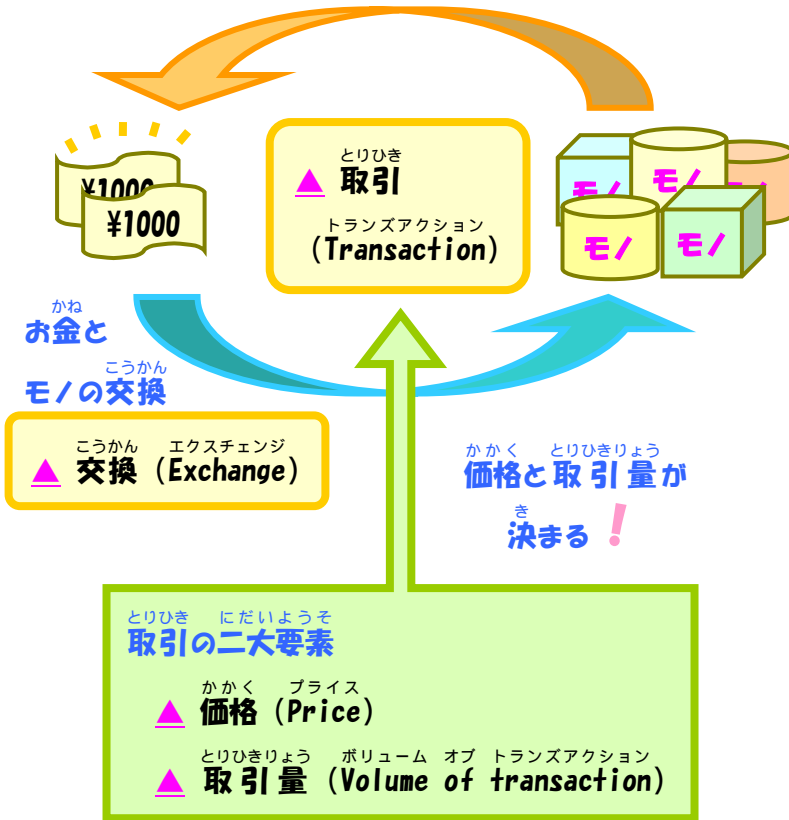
¥1000
¥1000

とりひき
▲ 取引
トランズアクション
(Transaction)

モノ モノ モノ モノ

かね
お金と
こうかん
モノの交換

こうかん　エクスチェンジ
▲ 交換 (Exchange)

かかく　とりひきりょう
価格と取引量が
き
決まる！

とりひき　にだいようそ
取引の二大要素

かかく　プライス
▲ 価格 (Price)

とりひきりょう　ボリューム オブ トランズアクション
▲ 取引量 (Volume of transaction)